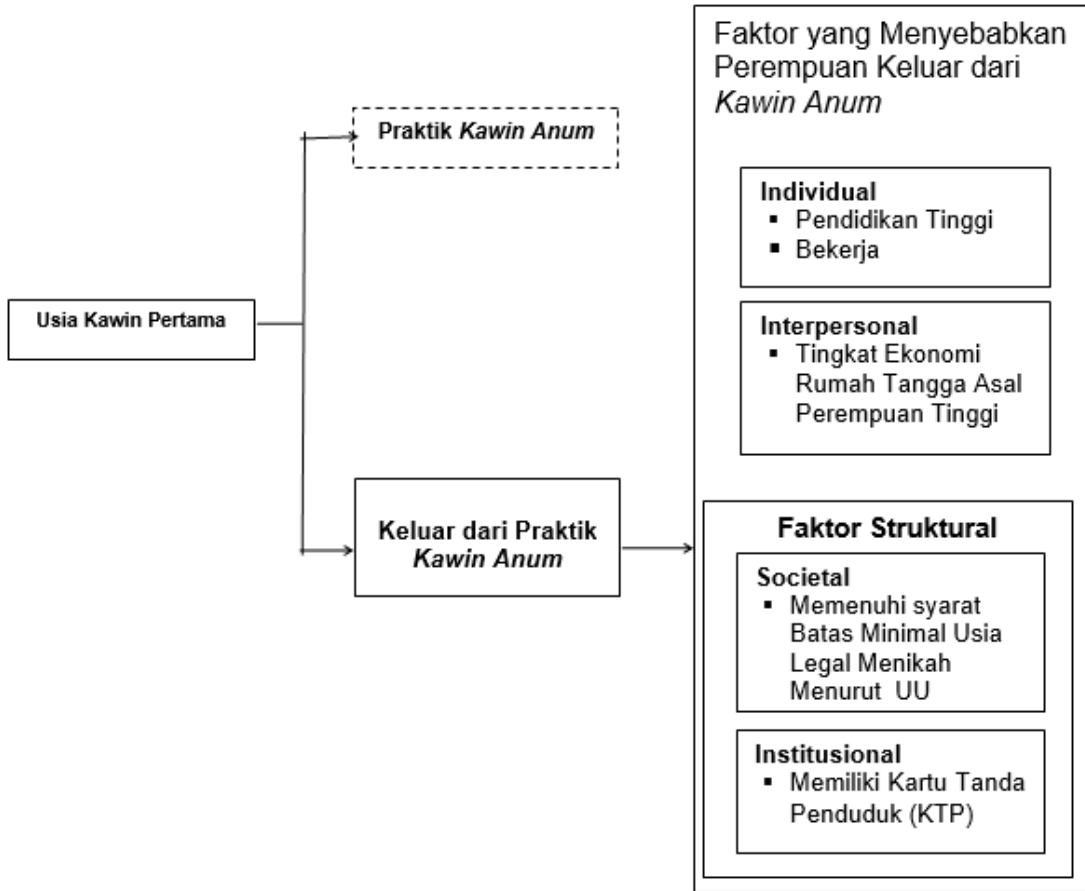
Usia Kawin Pertama

Praktik *Kawin Anum*

Keluar dari Praktik *Kawin Anum*

Faktor yang Menyebabkan Perempuan Keluar dari *Kawin Anum*

Individual
▪ Pendidikan Tinggi
▪ Bekerja

Interpersonal
▪ Tingkat Ekonomi Rumah Tangga Asal Perempuan Tinggi

Faktor Struktural

Societal
▪ Memenuhi syarat Batas Minimal Usia Legal Menikah Menurut UU

Institusional
▪ Memiliki Kartu Tanda Penduduk (KTP)